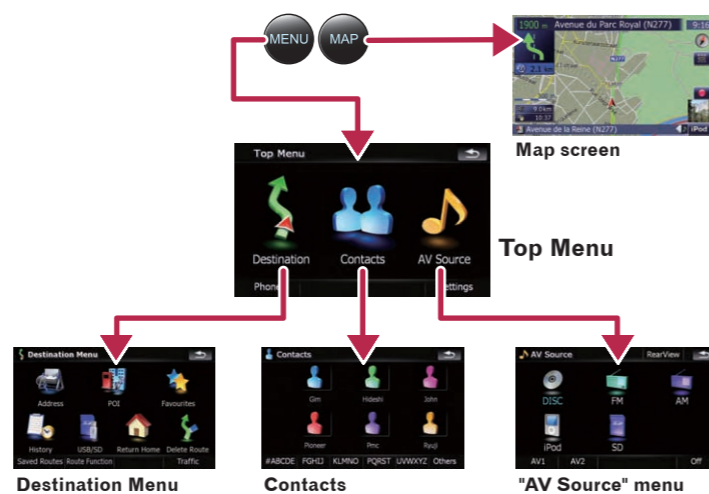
MENU
MAP

1900 m
Avenue du Parc Royal (N277)
9:16
2.1
9.7km
10:37
Avenue de la Reine (N277)
iPod

Map screen

Top Menu
Destination
Contacts
AV Source
Phone
Settings

Top Menu

Destination Menu
Address
POI
Favourites
History
USB/SD
Return Home
Delete Route
Saved Routes
Route Function
Traffic

Contacts
Gim
Hideshi
John
Pioneer
Pmc
Ryuji
#ABCDE
FGHIJ
KLMNO
PQRST
UVWXYZ
Others

AV Source
RearView
DISC
FM
AM
iPod
SD
AV1
AV2
Off

Destination Menu
Contacts
"AV Source" menu